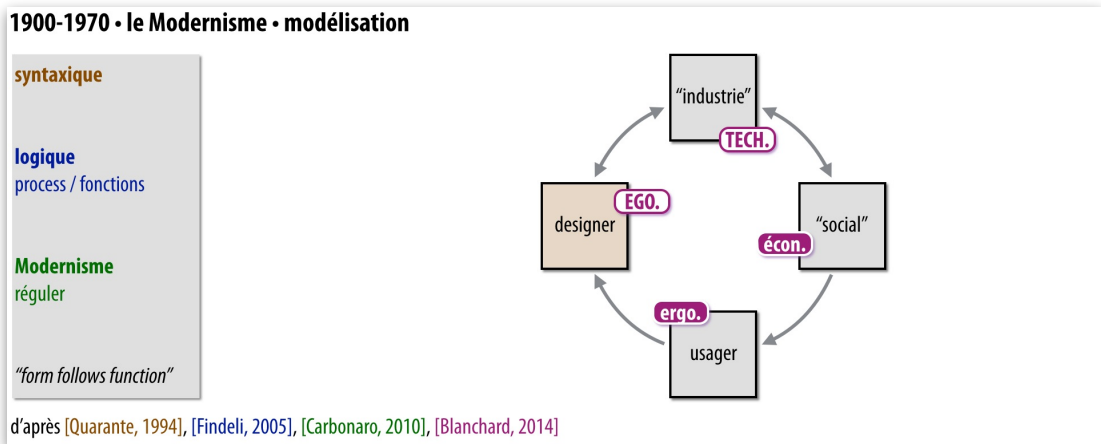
1900-1970 • le Modernisme • modélisation

syntaxique

logique
process / fonctions

Modernisme
réguler

"form follows function"

"industrie"
TECH.

designer
EGO.

"social"
écon.

usager
ergo.

d'après [Quarante, 1994], [Findeli, 2005], [Carbonaro, 2010], [Blanchard, 2014]